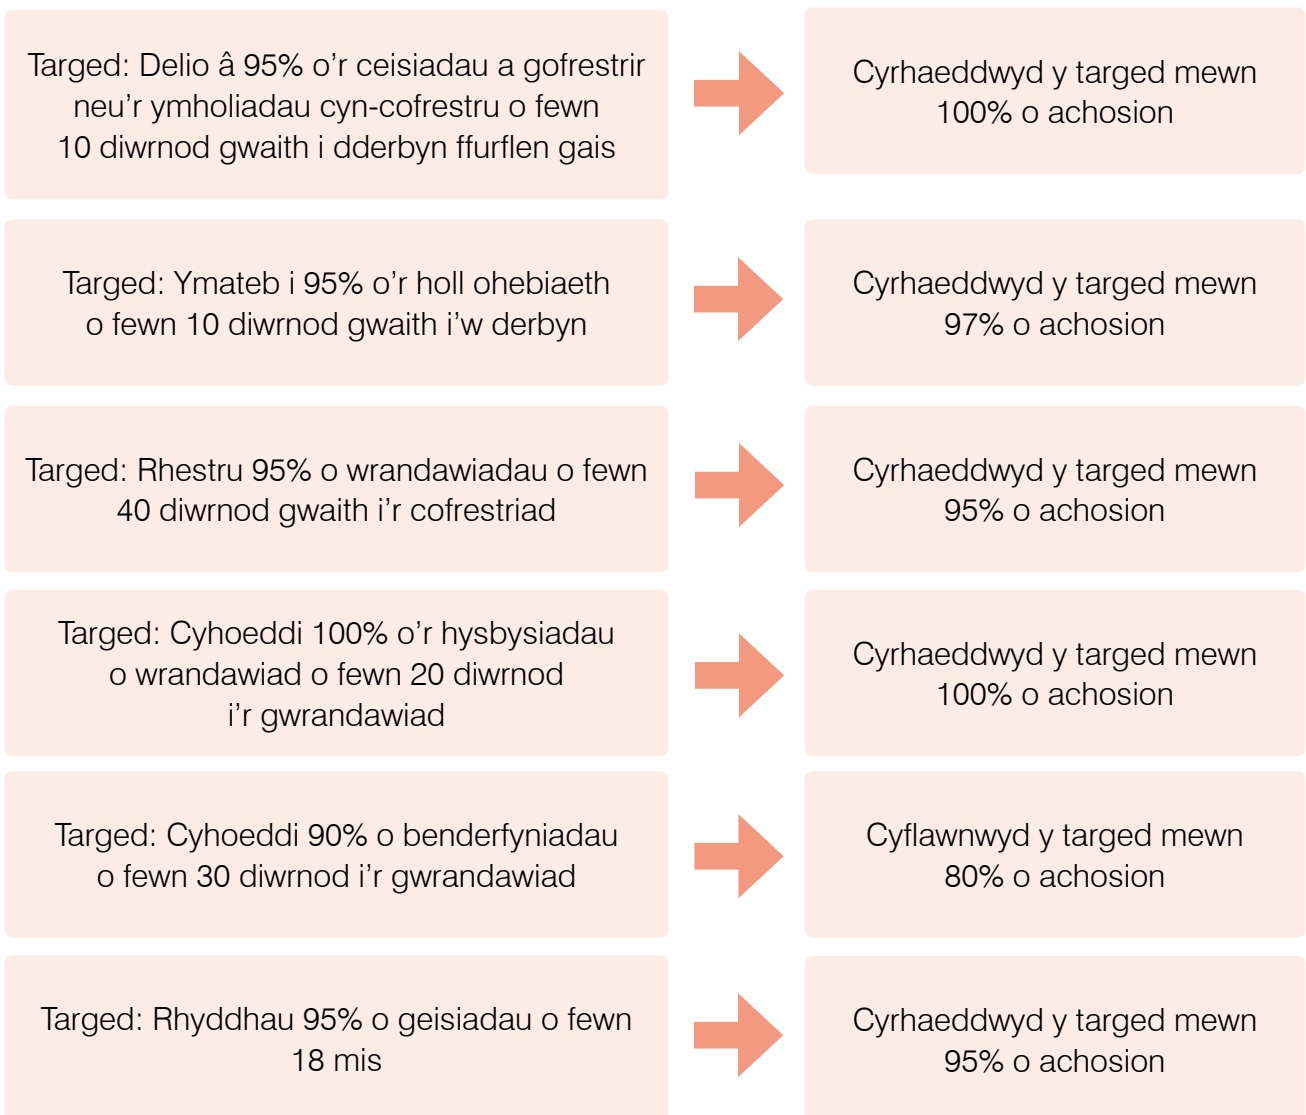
Targed: Delio â 95% o’r ceisiadau a gofrestrir neu’r ymholiadau cyn-cofrestru o fewn 10 diwrnod gwaith i dderbyn ffurflen gais

Cyrhaeddwyd y targed mewn 100% o achosion

Targed: Ymateb i 95% o’r holl ohebiaeth o fewn 10 diwrnod gwaith i’w derbyn

Cyrhaeddwyd y targed mewn 97% o achosion

Targed: Rhestru 95% o wrandawiadau o fewn 40 diwrnod gwaith i’r cofrestriad

Cyrhaeddwyd y targed mewn 95% o achosion

Targed: Cyhoeddi 100% o’r hysbysiadau o wrandawiad o fewn 20 diwrnod i’r gwrandawiad

Cyrhaeddwyd y targed mewn 100% o achosion

Targed: Cyhoeddi 90% o benderfyniadau o fewn 30 diwrnod i’r gwrandawiad

Cyflawnwyd y targed mewn 80% o achosion

Targed: Rhyddhau 95% o geisiadau o fewn 18 mis

Cyrhaeddwyd y targed mewn 95% o achosion